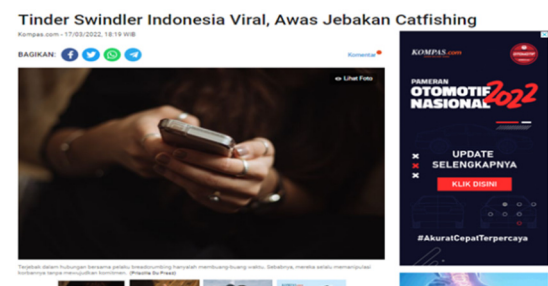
Tinder Swindler Indonesia Viral, Awas Jebakan Catfishing

Kompas.com - 17/03/2022, 18:19 WIB

BAGIKAN:

Komentar

Lihat Foto

Terjebak dalam hubungan bersama pelaku breadcrumbing hanyalah membuang-buang waktu. Sebabnya, mereka selalu memanipulasi korbannya tanpa memujudkan komitmen. (Priscilla Du Preez)

KOMPAS.com

PAMERAN OTOMOTIF NASIONAL 2022

UPDATE SELENGKAPNYA

KLIK DISINI

#AkuratCepatTerpercaya